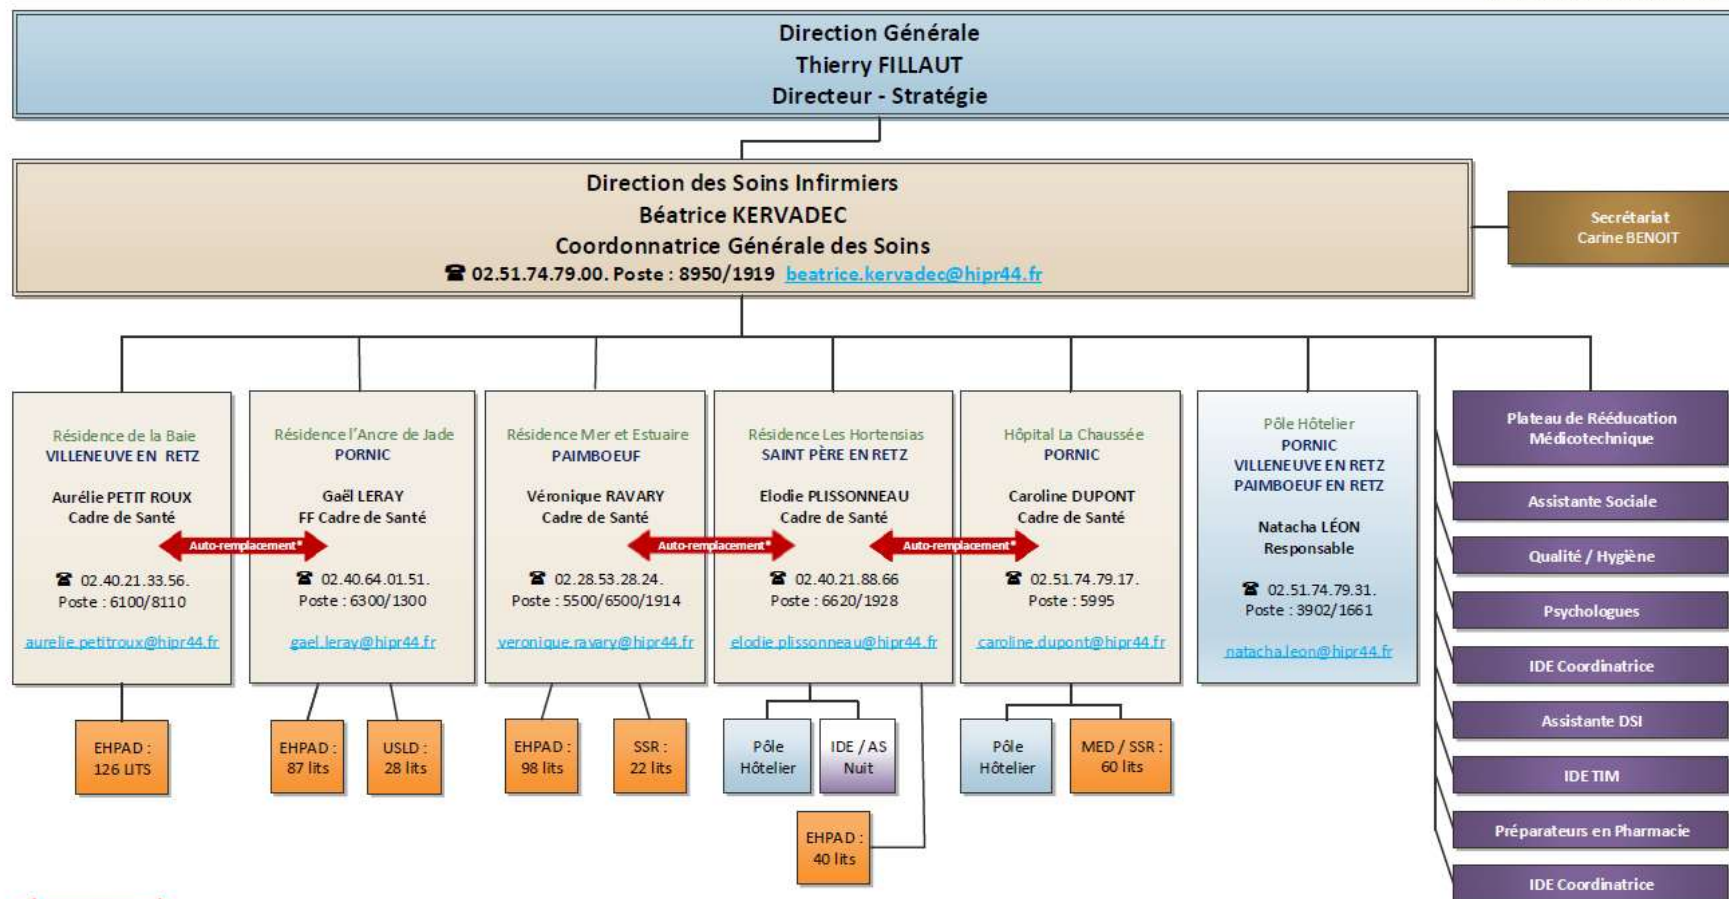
Direction Générale
Thierry FILLAUT
Directeur - Stratégie

Direction des Soins Infirmiers
Béatrice KERVADEC
Coordonnatrice Générale des Soins
☎ 02.51.74.79.00. Poste : 8950/1919 beatrice.kervadec@hipr44.fr

Secrétariat
Carine BENOIT

Résidence de la Baie
VILLENEUVE EN RETZ
Aurélie PETIT ROUX
Cadre de Santé
☎ 02.40.21.33.56.
Poste : 6100/8110
aurelie.petitroux@hipr44.fr

Auto-remplacement*

Résidence l'Ancre de Jade
PORNIC
Gaël LERAY
FF Cadre de Santé
☎ 02.40.64.01.51.
Poste : 6300/1300
gael.leray@hipr44.fr

Résidence Mer et Estuaire
PAIMBOEUF
Véronique RAVARY
Cadre de Santé
☎ 02.28.53.28.24.
Poste : 5500/6500/1914
veronique.ravary@hipr44.fr

Auto-remplacement*

Résidence Les Hortensias
SAINT PÈRE EN RETZ
Elodie PLISSONNEAU
Cadre de Santé
☎ 02.40.21.88.66
Poste : 6620/1928
elodie.plissonneau@hipr44.fr

Auto-remplacement*

Hôpital La Chaussée
PORNIC
Caroline DUPONT
Cadre de Santé
☎ 02.51.74.79.17.
Poste : 5995
caroline.dupont@hipr44.fr

Pôle Hôtelier
PORNIC
VILLENEUVE EN RETZ
PAIMBOEUF EN RETZ
Natacha LÉON
Responsable
☎ 02.51.74.79.31.
Poste : 3902/1661
natacha.leon@hipr44.fr

Plateau de Rééducation Médicotechnique
Assistante Sociale
Qualité / Hygiène
Psychologues
IDE Coordinatrice
Assistante DSI
IDE TIM
Préparateurs en Pharmacie
IDE Coordinatrice

EHPAD : 126 LITS
EHPAD : 87 lits
USLD : 28 lits
EHPAD : 98 lits
SSR : 22 lits
Pôle Hôtelier
IDE / AS Nuit
EHPAD : 40 lits
Pôle Hôtelier
MED / SSR : 60 lits